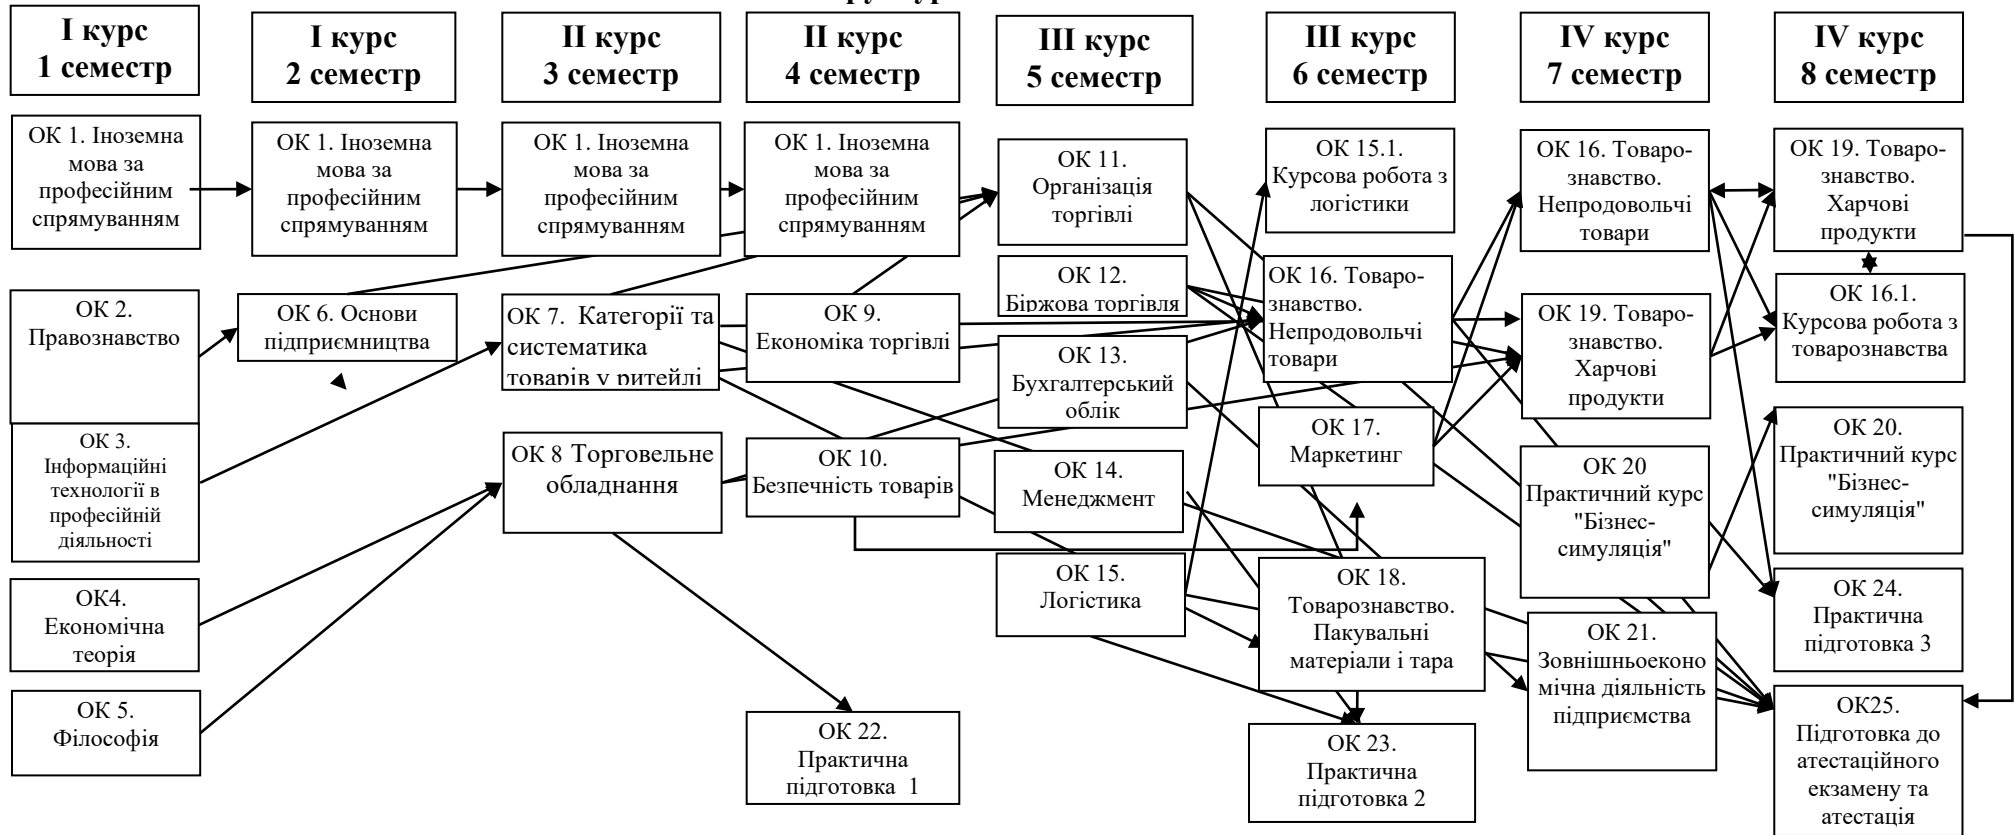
I курс 1 семестр

I курс 2 семестр

II курс 3 семестр

II курс 4 семестр

III курс 5 семестр

III курс 6 семестр

IV курс 7 семестр

IV курс 8 семестр

ОК 1. Іноземна мова за професійним спрямуванням

ОК 1. Іноземна мова за професійним спрямуванням

ОК 1. Іноземна мова за професійним спрямуванням

ОК 1. Іноземна мова за професійним спрямуванням

ОК 11. Організація торгівлі

ОК 15.1. Курсова робота з логістики

ОК 16. Товарознавство. Непродовольчі товари

ОК 19. Товарознавство. Харчові продукти

ОК 2. Правознавство

ОК 6. Основи підприємництва

ОК 7. Категорії та систематика товарів у ритейлі

ОК 9. Економіка торгівлі

ОК 12. Біржова торгівля

ОК 16. Товарознавство. Непродовольчі товари

ОК 19. Товарознавство. Харчові продукти

ОК 16.1. Курсова робота з товарознавства

ОК 3. Інформаційні технології в професійній діяльності

ОК 13. Бухгалтерський облік

ОК 17. Маркетинг

ОК 20 Практичний курс "Бізнес-симуляція"

ОК 20. Практичний курс "Бізнес-симуляція"

ОК 8 Торговельне обладнання

ОК 10. Безпечність товарів

ОК 14. Менеджмент

ОК4. Економічна теорія

ОК 15. Логістика

ОК 18. Товарознавство. Пакувальні матеріали і тара

ОК 21. Зовнішньоекономічна діяльність підприємства

ОК 24. Практична підготовка 3

ОК 5. Філософія

ОК 22. Практична підготовка 1

ОК 23. Практична підготовка 2

ОК25. Підготовка до атестаційного екзамену та атестація